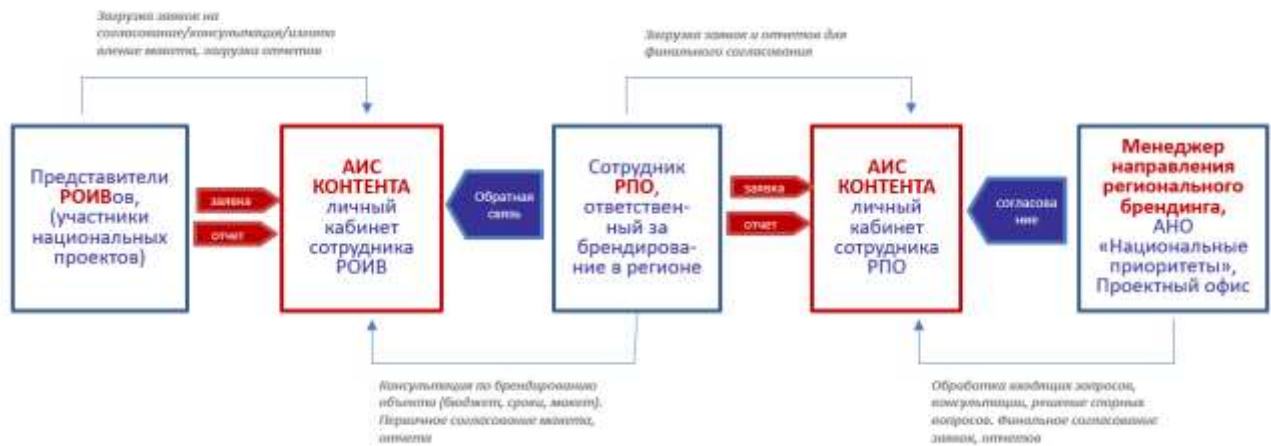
Загрузка заявок на согласование/консультацию/изменение макета, загрузка отчетов

Загрузка заявок и отчетов для финального согласования

Представители РОИВов, (участники национальных проектов)

заявка

отчет

АИС КОНТЕНТА личный кабинет сотрудника РОИВ

Обратная связь

Сотрудник РПО, ответственный за брендирование в регионе

заявка

отчет

АИС КОНТЕНТА личный кабинет сотрудника РПО

согласование

Менеджер направления регионального брендинга, АНО «Национальные приоритеты», Проектный офис

Консультация по брендированию объекта (бюджет, сроки, макет). Первичное согласование макета, отчета

Обработка входящих запросов, консультации, решение спорных вопросов. Финальное согласование заявок, отчетов